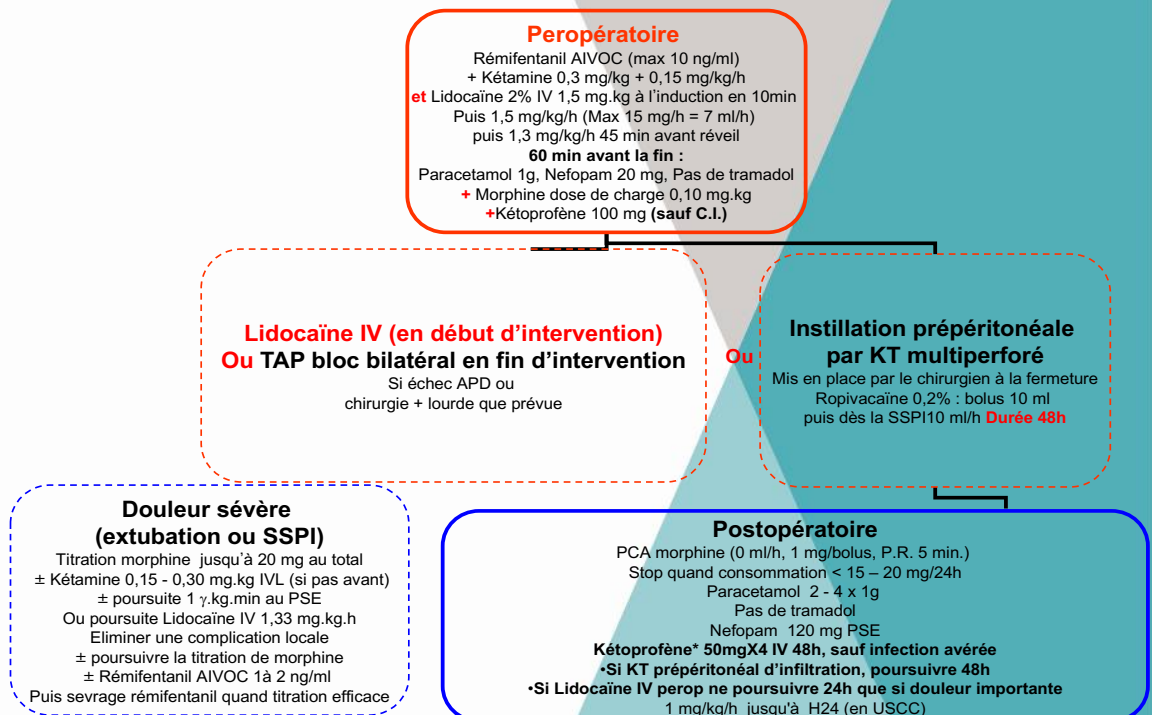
Peropératoire
Rémifentanil AIVOC (max 10 ng/ml)
+ Kétamine 0,3 mg/kg + 0,15 mg/kg/h
et Lidocaïne 2% IV 1,5 mg.kg à l'induction en 10min
Puis 1,5 mg/kg/h (Max 15 mg/h = 7 ml/h)
puis 1,3 mg/kg/h 45 min avant réveil
60 min avant la fin :
Paracetamol 1g, Nefopam 20 mg, Pas de tramadol
+ Morphine dose de charge 0,10 mg.kg
+Kétoprofène 100 mg (sauf C.I.)

Lidocaïne IV (en début d'intervention)
Ou TAP bloc bilatéral en fin d'intervention
Si échec APD ou
chirurgie + lourde que prévue

Ou

Instillation prépéritonéale
par KT multiperforé
Mis en place par le chirurgien à la fermeture
Ropivacaïne 0,2% : bolus 10 ml
puis dès la SSPI10 ml/h Durée 48h

Douleur sévère
(extubation ou SSPI)
Titration morphine jusqu'à 20 mg au total
± Kétamine 0,15 - 0,30 mg.kg IVL (si pas avant)
± poursuite 1 $\gamma$.kg.min au PSE
Ou poursuite Lidocaïne IV 1,33 mg.kg.h
Eliminer une complication locale
± poursuivre la titration de morphine
± Rémifentanil AIVOC 1à 2 ng/ml
Puis sevrage rémifentanil quand titration efficace

Postopératoire
PCA morphine (0 ml/h, 1 mg/bolus, P.R. 5 min.)
Stop quand consommation < 15 – 20 mg/24h
Paracetamol 2 - 4 x 1g
Pas de tramadol
Nefopam 120 mg PSE
Kétoprofène* 50mgX4 IV 48h, sauf infection avérée
•Si KT prépéritonéal d'infiltration, poursuivre 48h
•Si Lidocaïne IV perop ne poursuivre 24h que si douleur importante
1 mg/kg/h jusqu'à H24 (en USCC)